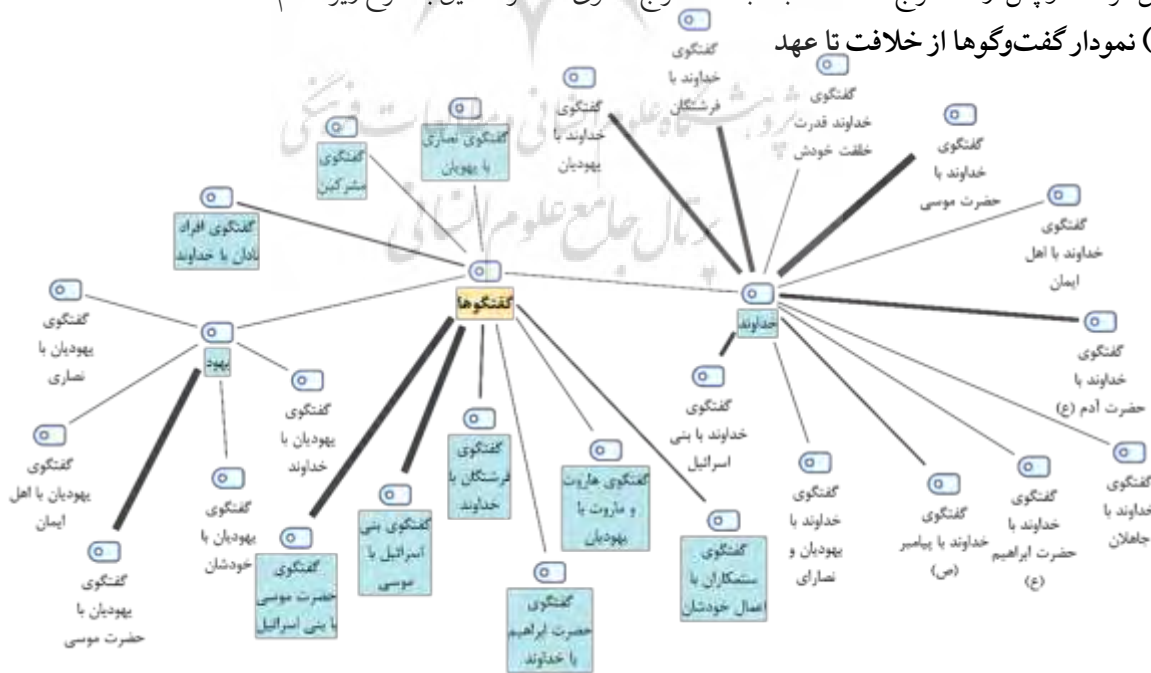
) نمودار گفت‌وگوها از خلافت تا عهد

گفتگوی خداوند با فرشتگان

گفتگوی خداوند قدرت خلقت خودش

گفتگوی خداوند با یهودیان

گفتگوی نصاری با یهودیان

گفتگوی مشرکین

گفتگوی خداوند با حضرت موسی

گفتگوی خداوند با اهل ایمان

گفتگوی افراد نادان با خداوند

گفتگوها

خداوند

گفتگوی خداوند با حضرت آدم (ع)

گفتگوی یهودیان با نصاری

یهود

گفتگوی یهودیان با خداوند

گفتگوی خداوند با بنی اسرائیل

گفتگوی یهودیان با اهل ایمان

گفتگوی فرشتگان با خداوند

گفتگوی هاروت و ماروت با یهودیان

گفتگوی خداوند با یهودیان و نصارای

گفتگوی خداوند با پیامبر (ص)

گفتگوی خداوند با حضرت ابراهیم (ع)

گفتگوی خداوند با جاهلان

گفتگوی یهودیان با خودشان

گفتگوی بنی اسرائیل با موسی

گفتگوی ستمکاران با اعمال خودشان

گفتگوی یهودیان با حضرت موسی

گفتگوی حضرت موسی با بنی اسرائیل

گفتگوی حضرت ابراهیم با خداوند